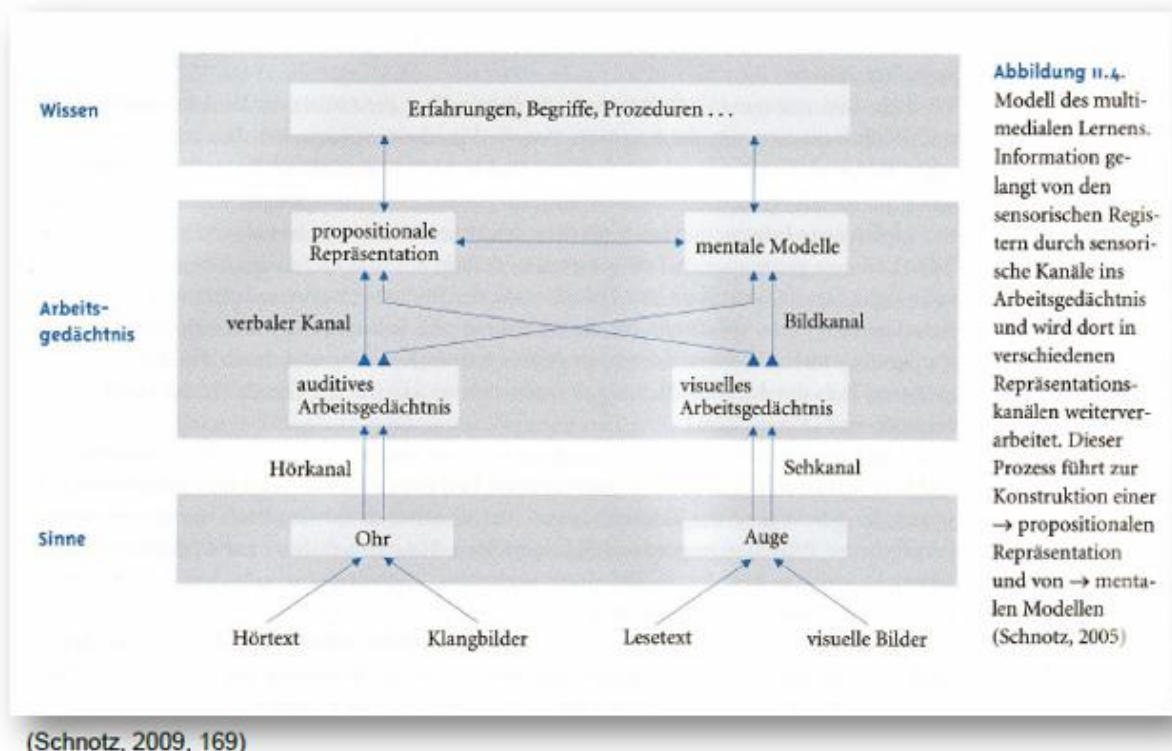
Wissen

Erfahrungen, Begriffe, Prozeduren . . .

propositionale Repräsentation

mentale Modelle

Arbeitsgedächtnis

verbaler Kanal

Bildkanal

auditives Arbeitsgedächtnis

visuelles Arbeitsgedächtnis

Hörkanal

Sehkanal

Sinne

Ohr

Auge

Hörtext

Klangbilder

Lesetext

visuelle Bilder

Abbildung 11.4.
Modell des multimedialen Lernens. Information gelangt von den sensorischen Registern durch sensorische Kanäle ins Arbeitsgedächtnis und wird dort in verschiedenen Repräsentationskanälen weiterverarbeitet. Dieser Prozess führt zur Konstruktion einer → propositionalen Repräsentation und von → mentalen Modellen (Schnotz, 2005)

(Schnotz, 2009, 169)